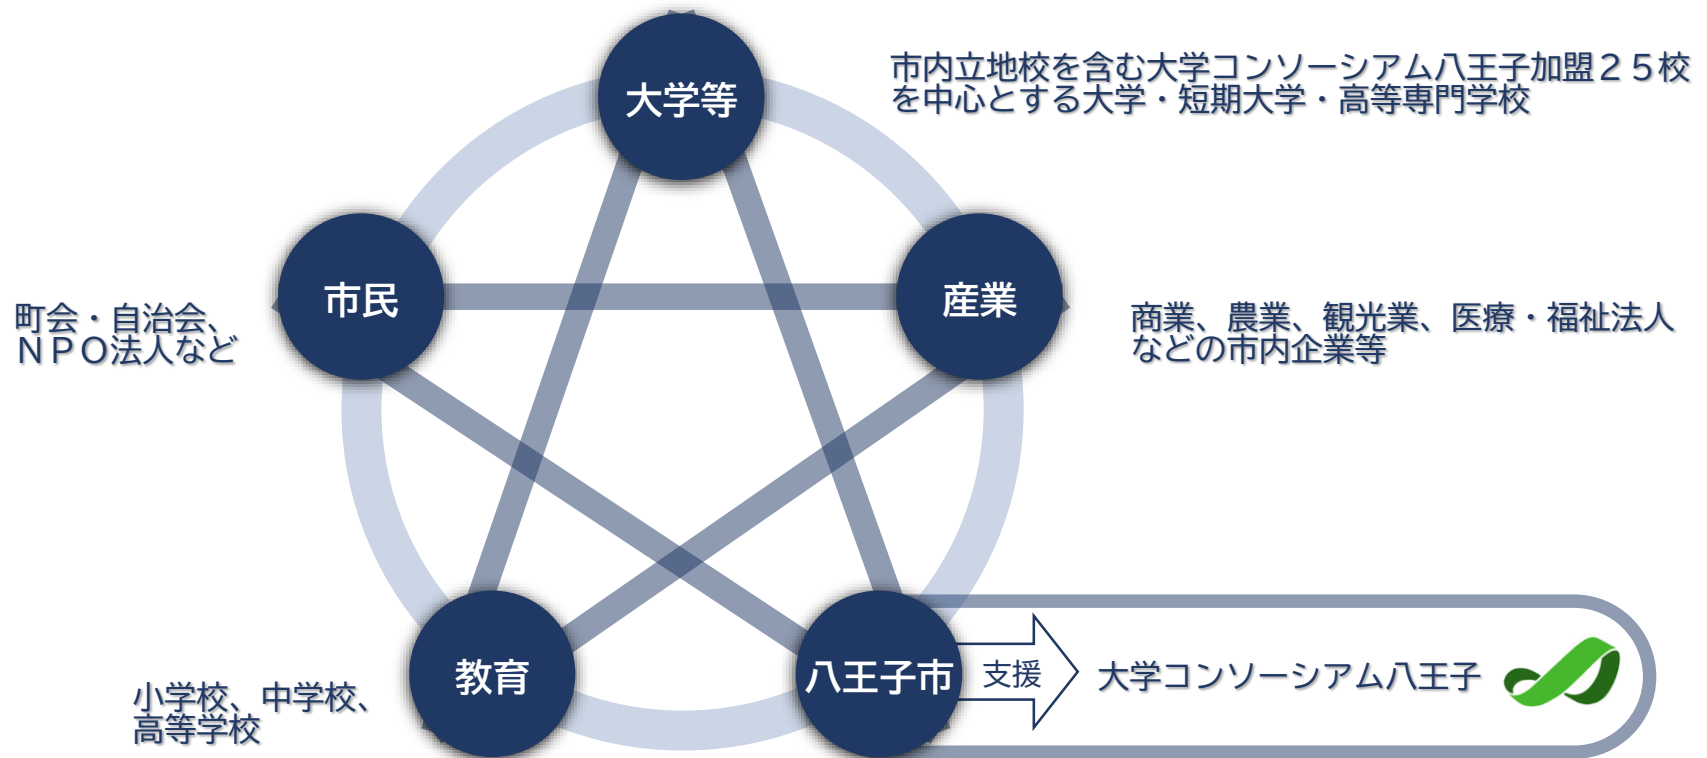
大学等

市内立地校を含む大学コンソーシアム八王子加盟２５校を中心とする大学・短期大学・高等専門学校

市民

町会・自治会、ＮＰＯ法人など

産業

商業、農業、観光業、医療・福祉法人などの市内企業等

教育

小学校、中学校、高等学校

八王子市

支援

大学コンソーシアム八王子